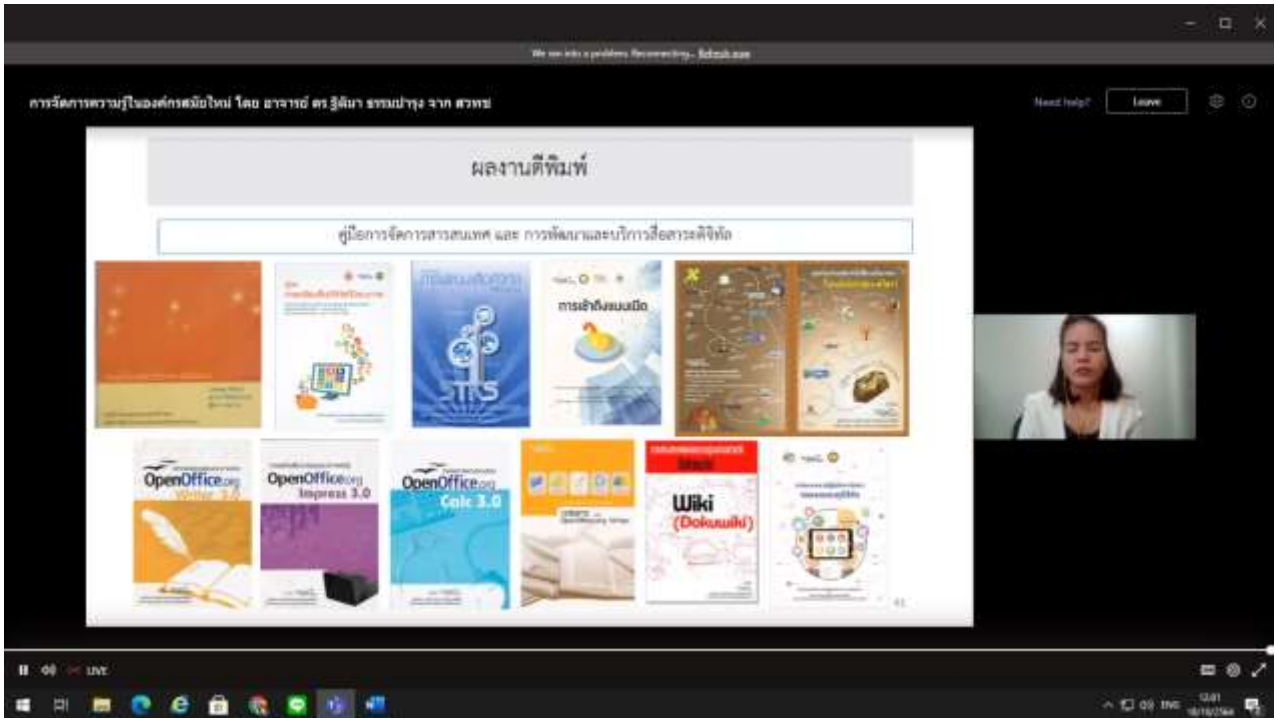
We ran into a problem. Reconnecting... Refresh now

การจัดการความรู้ในองค์กรสมัยใหม่ โดย อาจารย์ ดร.ฐิติมา ธรรมบำรุง จาก สวทช

Need help?
Leave

ผลงานตีพิมพ์

คู่มือการจัดการสารสนเทศ และ การพัฒนาและบริการสื่อสาระดิจิทัล

การเข้าถึงแบบเปิด

OpenOffice.org Writer 3.0

OpenOffice.org Impress 3.0

OpenOffice.org Calc 3.0

Wiki (Dokuwiki)

LIVE

ENG
12:01
18/10/2564